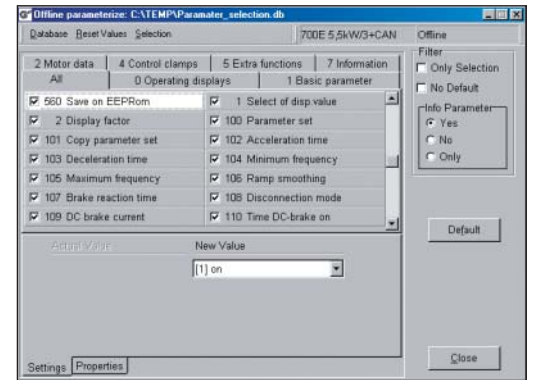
Offline parameterize: C:\TEMP\Paramater_selection.db

Database Reset Values Selection

700E 5,5kW/3+CAN

Offline

2 Motor data | 4 Control clamps | 5 Extra functions | 7 Information

All | 0 Operating displays | 1 Basic parameter

| | |
|---|---|
| 560 Save on EEPRom | 1 Select of disp value |
| 2 Display factor | 100 Parameter set |
| 101 Copy parameter set | 102 Acceleration time |
| 103 Deceleration time | 104 Minimum frequency |
| 105 Maximum frequency | 106 Ramp smoothing |
| 107 Brake reaction time | 108 Disconnection mode |
| 109 DC brake current | 110 Time DC-brake on |

Filter

Only Selection

No Default

Info Parameter

Yes

No

Only

Actual Value

New Value

[1] on

Default

Settings

Properties

Close